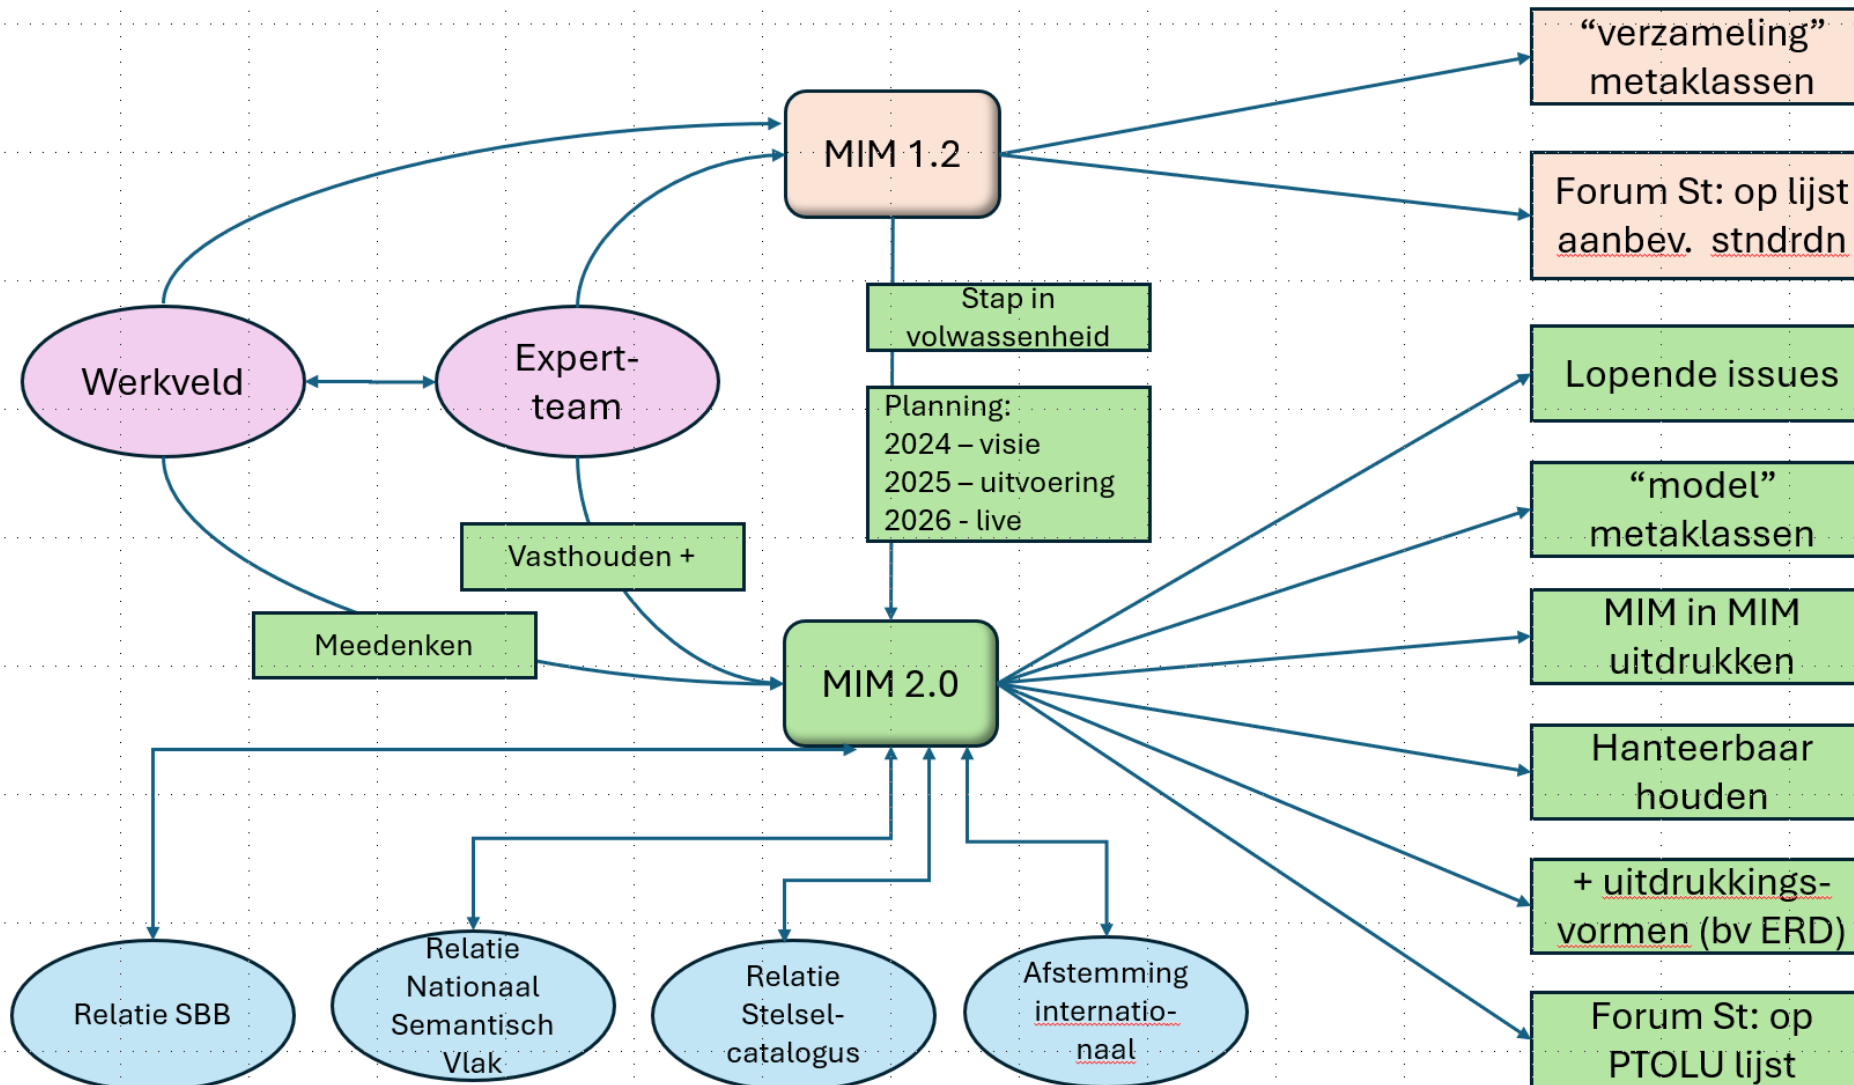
“verzameling” metaklassen

MIM 1.2

Forum St: op lijst aanbev. stndrdn

Stap in volwassenheid

Werkveld

Expert-team

Planning:
2024 – visie
2025 – uitvoering
2026 - live

Lopende issues

“model” metaklassen

Vasthouden +

Meedenken

MIM 2.0

MIM in MIM uitdrukken

Hanteerbaar houden

+ uitdrukkings-vormen (bv ERD)

Forum St: op PTOLU lijst

Relatie SBB

Relatie Nationaal Semantisch Vlak

Relatie Stelsel-catalogus

Afstemming internatio-naal